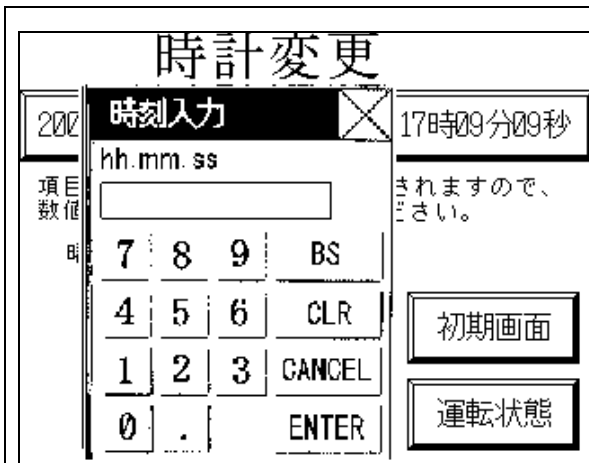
時計変更

200 | 時刻入力 | 17時09分09秒

hh.mm.ss

項目 されますので、
数値 ださい。

時

| 7 | 8 | 9 | BS |
|---|---|---|---|
| 4 | 5 | 6 | CLR |
| 1 | 2 | 3 | CANCEL |
| 0 | . | | ENTER |

初期画面

運転状態